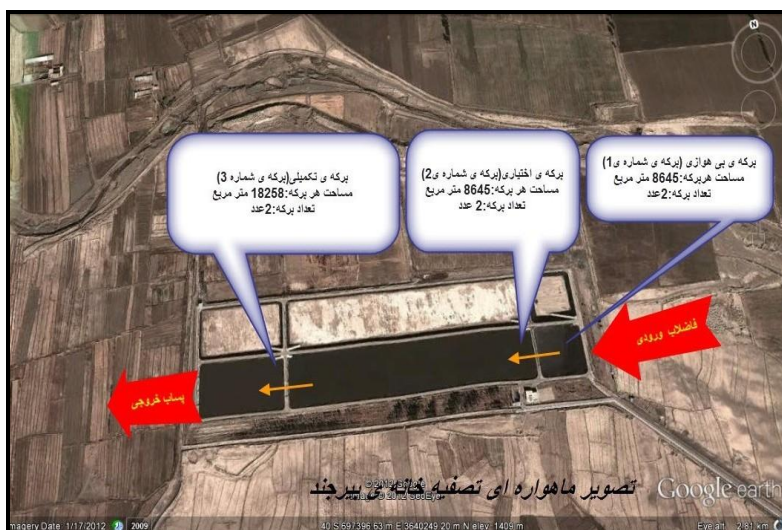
برکه ی تکمیلی(برکه ی شماره 3)
مساحت هر برکه:18258 متر مربع
تعداد برکه:2عدد

برکه ی اختیاری(برکه ی شماره ی2)
مساحت هر برکه:8645 متر مربع
تعداد برکه:2 عدد

برکه ی بی هوازی (برکه ی شماره ی1)
مساحت هربرکه:8645 متر مربع
تعداد برکه:2عدد

فاضلاب ورودی

پساب خروجی

تصویر ماهواره ای تصفیه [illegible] بیرجند

Google earth

Imagery Date: 1/17/2012 2009 40 S 697396.63 m E 3640249.20 m N elev 1409 m Eye alt 2.81 km